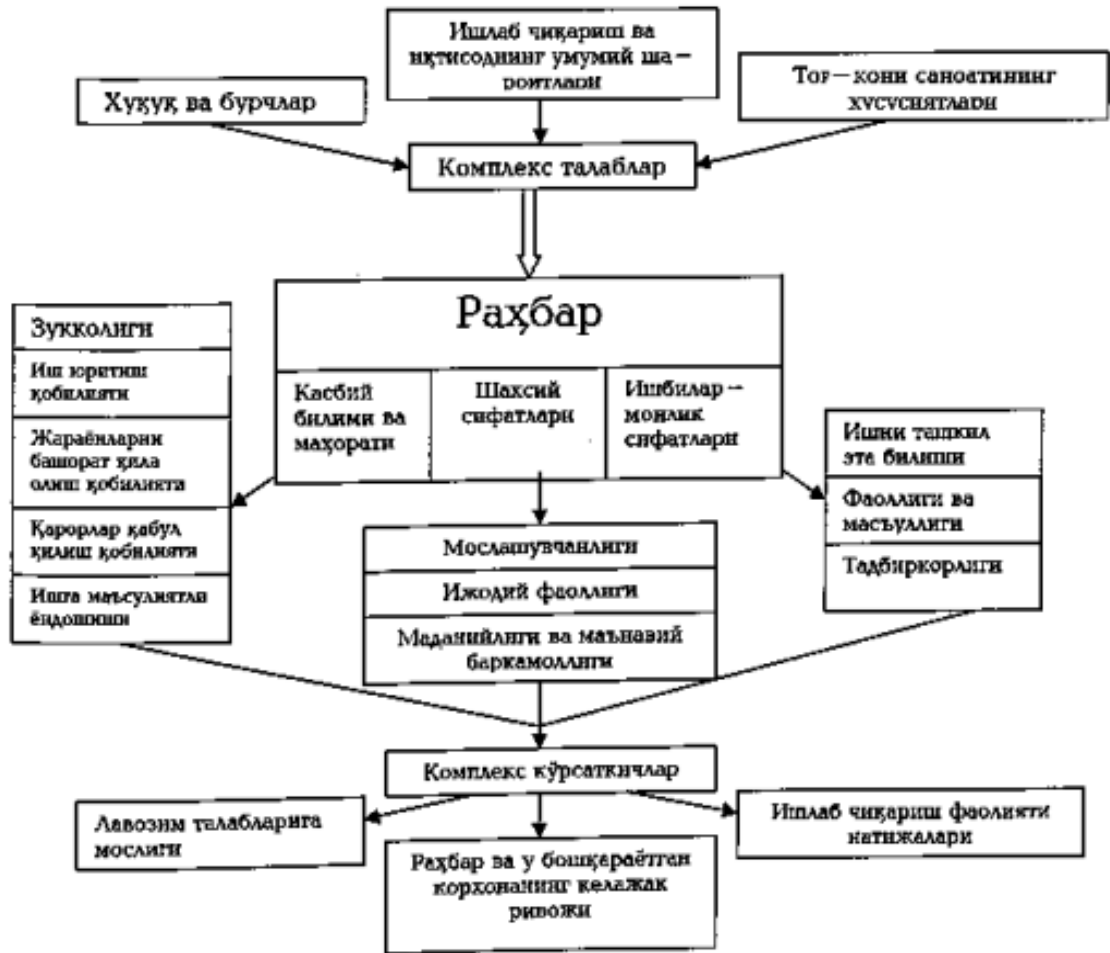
Ишлаб чиқариш ва иқтисодниг умумий ша-роитлари

Ҳуқуқ ва бурчлар

Тоғ-кони саноатининг хусусиятлари

Комплекс талаблар

Раҳбар

Касбий билими ва маҳорати

Шахсий сифатлари

Ишбилар-монлик сифатлари

Зукколиги

Иш юритиш қобилияти

Жараёнларни башорат қила олиш қобилията

Қарорлар қабул қилиш қобилияти

Ишга маъсулиятли ёндошиш

Мослашувчанлиги

Ижодий фаоллиги

Маданийлиги ва маънавий баркамоллиги

Ишни ташкил эта билиши

Фаоллиги ва масъулияти

Тадбиркорлиги

Комплекс кўрсаткичлар

Лавозим талабларига мослиги

Раҳбар ва у бошқараётган корхонанинг келажак ривожи

Ишлаб чиқариш фаолияти натижалари